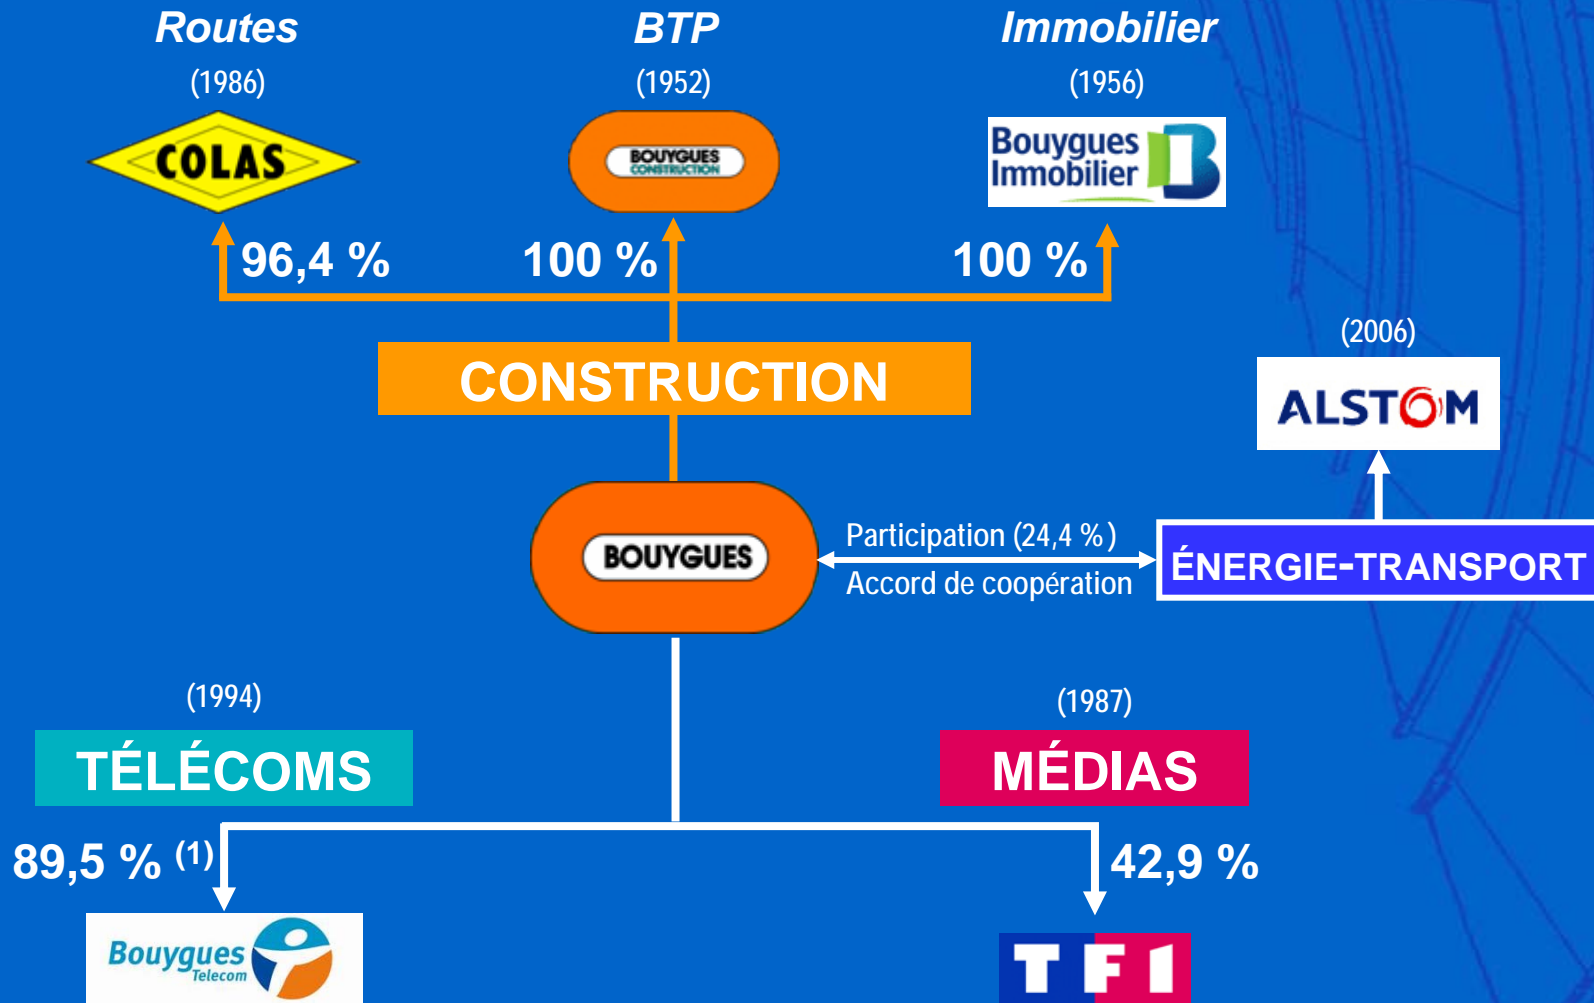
Routes
(1986)
COLAS

BTP
(1952)
BOUYGUES CONSTRUCTION

Immobilier
(1956)
Bouygues Immobilier

96,4 %
100 %
100 %

CONSTRUCTION

(2006)
ALSTOM

BOUYGUES

Participation (24,4 %)
Accord de coopération

ÉNERGIE-TRANSPORT

(1994)
TÉLÉCOMS

(1987)
MÉDIAS

89,5 % $^{(1)}$
42,9 %

Bouygues Telecom

TF1